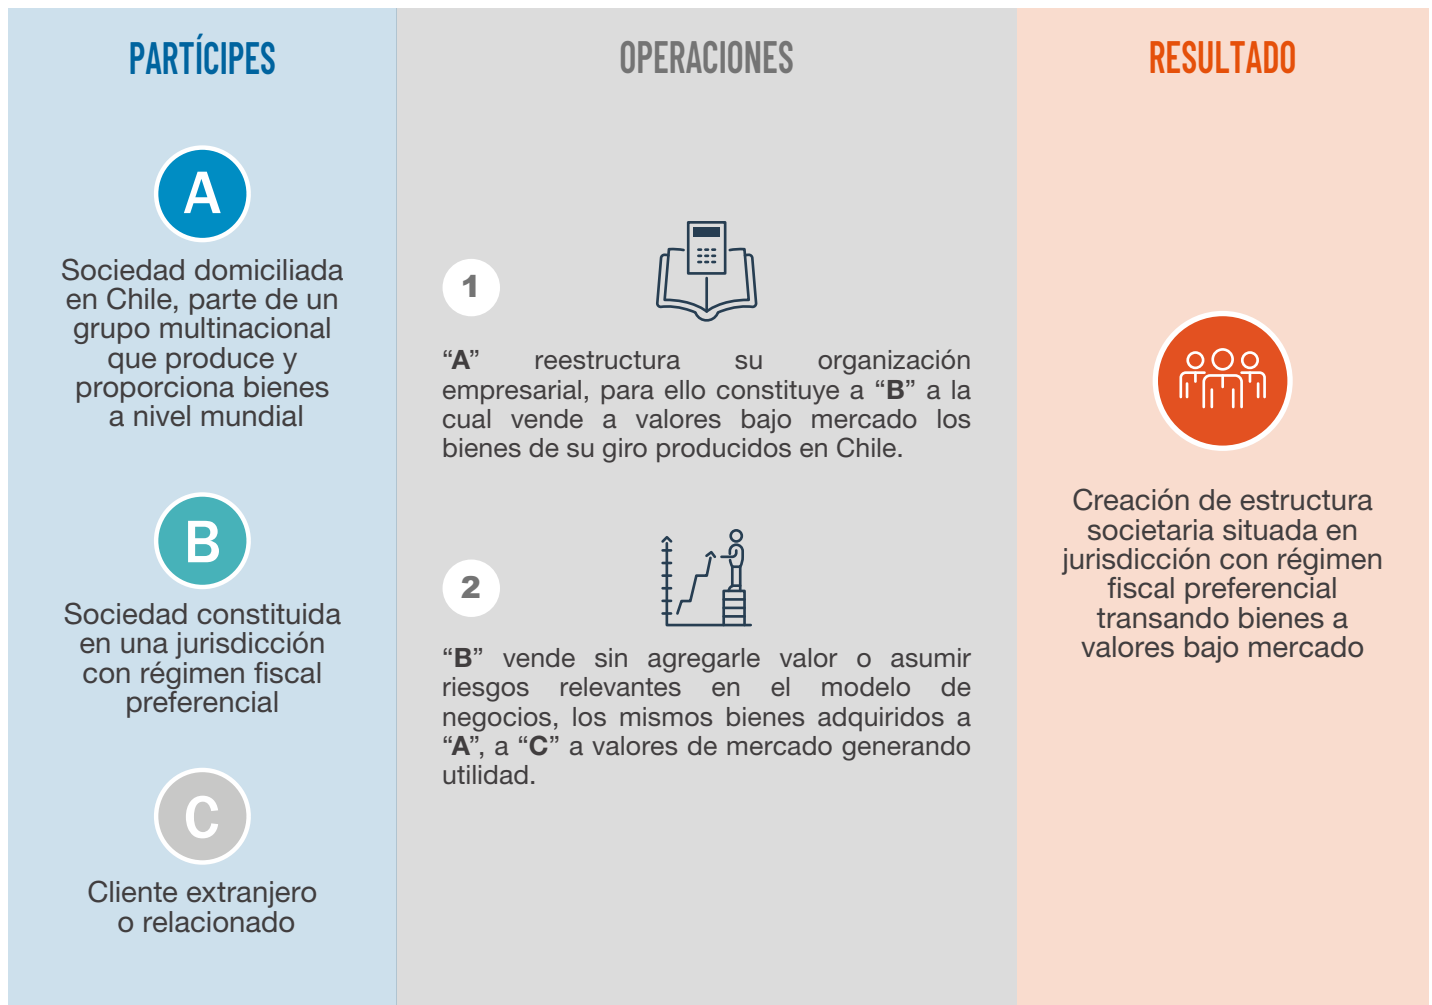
PARTÍCIPES

A

Sociedad domiciliada en Chile, parte de un grupo multinacional que produce y proporciona bienes a nivel mundial

B

Sociedad constituida en una jurisdicción con régimen fiscal preferencial

C

Cliente extranjero o relacionado

OPERACIONES

1

“A” reestructura su organización empresarial, para ello constituye a “B” a la cual vende a valores bajo mercado los bienes de su giro producidos en Chile.

2

“B” vende sin agregarle valor o asumir riesgos relevantes en el modelo de negocios, los mismos bienes adquiridos a “A”, a “C” a valores de mercado generando utilidad.

RESULTADO

Creación de estructura societaria situada en jurisdicción con régimen fiscal preferencial transando bienes a valores bajo mercado